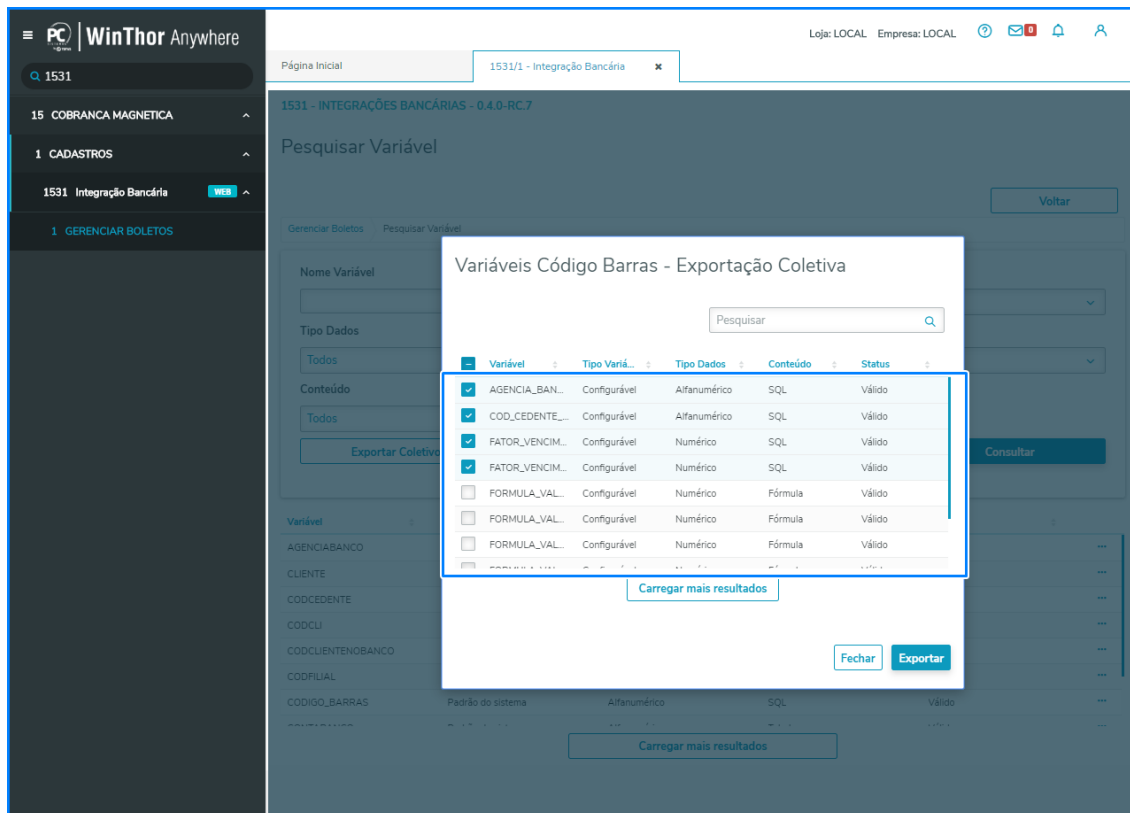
WinThor Anywhere

1531

15 COBRANCA MAGNETICA

1 CADASTROS

1531 Integração Bancária WEB

1 GERENCIAR BOLETOS

Loja: LOCAL Empresa: LOCAL 0

Página Inicial

1531/1 - Integração Bancária

1531 - INTEGRAÇÕES BANCÁRIAS - 0.4.0-RC.7

Pesquisar Variável

Voltar

Gerenciar Boletos / Pesquisar Variável

Nome Variável

Tipo Dados

Todos

Conteúdo

Todos

Exportar Coletivo

Consultar

Variáveis Código Barras - Exportação Coletiva

Pesquisar

| | Variável | Tipo Variá... | Tipo Dados | Conteúdo | Status |
|---|---|---|---|---|---|
| ✓ | AGENCIA_BAN... | Configurável | Alfanumérico | SQL | Válido |
| ✓ | COD_CEDENTE_... | Configurável | Alfanumérico | SQL | Válido |
| ✓ | FATOR_VENCIM... | Configurável | Numérico | SQL | Válido |
| ✓ | FATOR_VENCIM... | Configurável | Numérico | SQL | Válido |
| | FORMULA_VAL... | Configurável | Numérico | Fórmula | Válido |
| | FORMULA_VAL... | Configurável | Numérico | Fórmula | Válido |
| | FORMULA_VAL... | Configurável | Numérico | Fórmula | Válido |

Carregar mais resultados

Fechar Exportar

| Variável | | | | | |
|---|---|---|---|---|---|
| AGENCIABANCO | | | | | ... |
| CLIENTE | | | | | ... |
| CODCEDENTE | | | | | ... |
| CODCLI | | | | | ... |
| CODCLIENTENOBANCO | | | | | ... |
| CODFILIAL | | | | | ... |
| CODIGO_BARRAS | Padrão do sistema | Alfanumérico | SQL | Válido | ... |

Carregar mais resultados